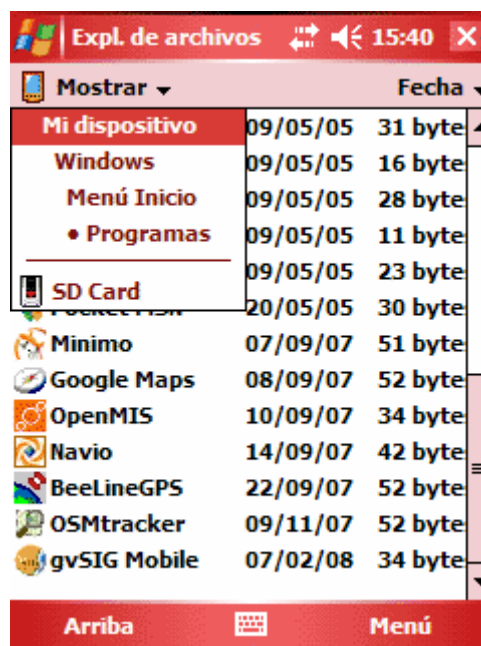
Expl. de archivos 15:40

Mostrar Fecha

Mi dispositivo
Windows
Menú Inicio
• Programas
SD Card

09/05/05 31 byte
09/05/05 16 byte
09/05/05 28 byte
09/05/05 11 byte
09/05/05 23 byte
Pocket MSN 20/05/05 30 byte

| | | |
|---|---|---|
| Minimo | 07/09/07 | 51 byte |
| Google Maps | 08/09/07 | 52 byte |
| OpenMIS | 10/09/07 | 34 byte |
| Navio | 14/09/07 | 42 byte |
| BeeLineGPS | 22/09/07 | 52 byte |
| OSMtracker | 09/11/07 | 52 byte |
| gvSIG Mobile | 07/02/08 | 34 byte |

Arriba Menú